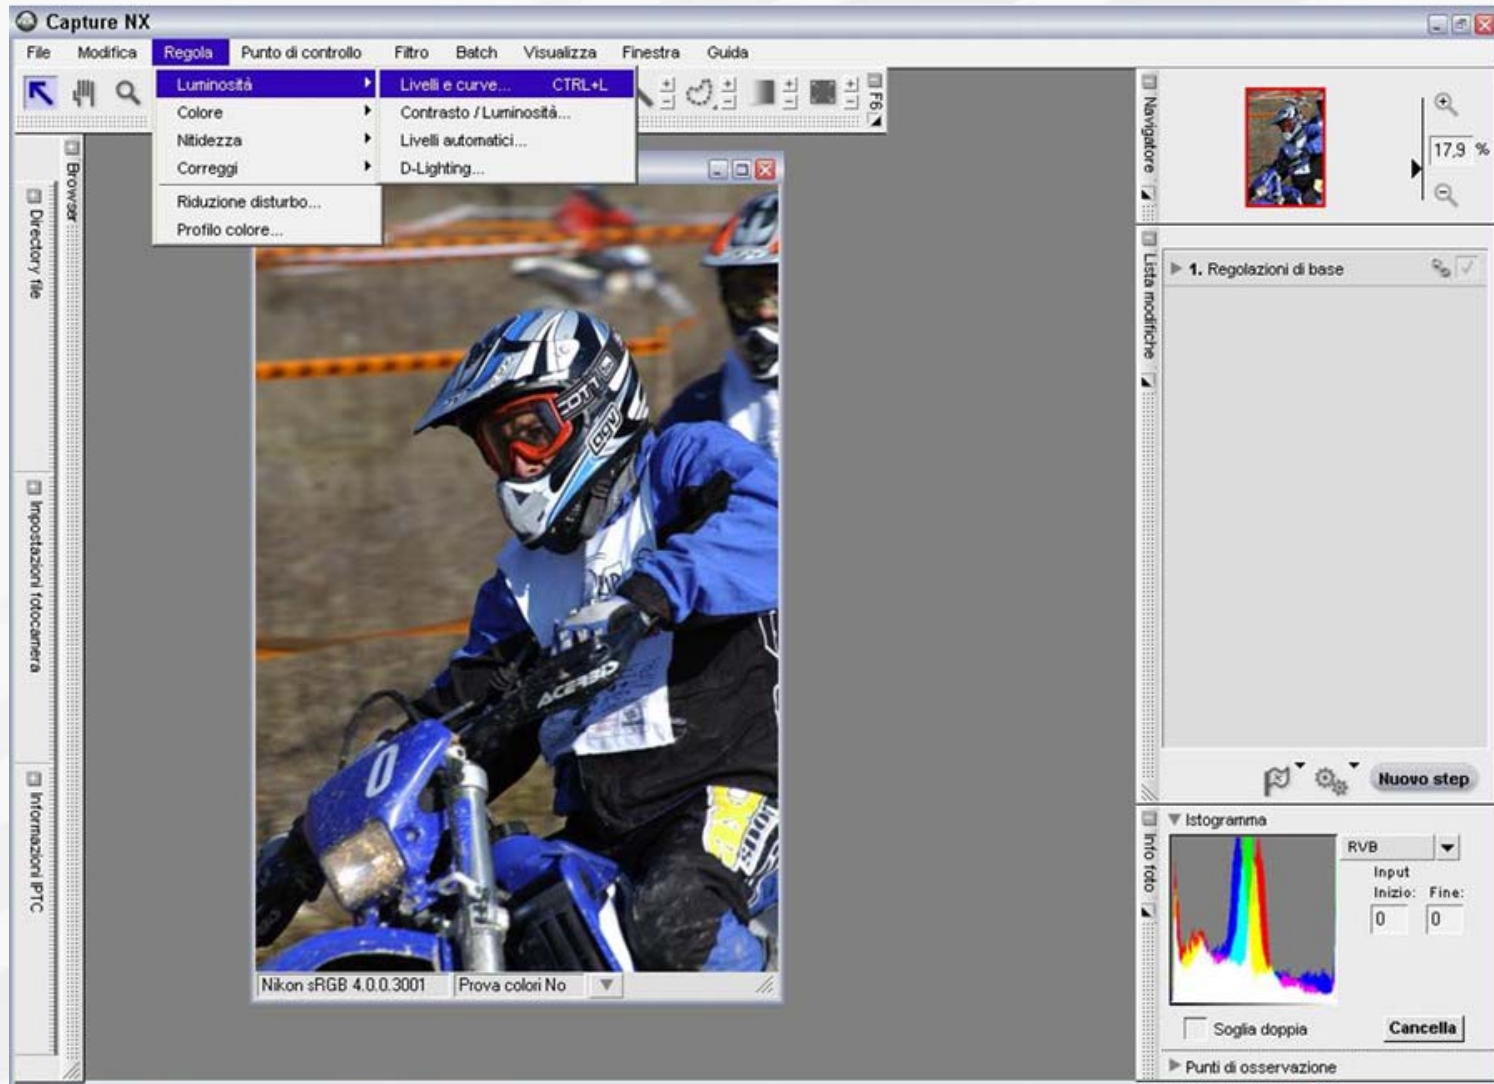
Capture NX

File Modifica Regola Punto di controllo Filtro Batch Visualizza Finestra Guida

Luminosità
Colore
Nitidezza
Correggi
Riduzione disturbo...
Profilo colore...

Livelli e curve... CTRL+L
Contrasto / Luminosità...
Livelli automatici...
D-Lighting...

F6

Browser
Directory file
Impostazioni fotocamera
Informazioni IPTC

Nikon sRGB 4.0.0.3001 Prova colori No

Navigatore
17,9 %

Lista modifiche
1. Regolazioni di base
Nuovo step

Info foto
Istogramma
RVB
Input
Inizio: Fine:
0 0
Soglia doppia
Cancella
Punti di osservazione